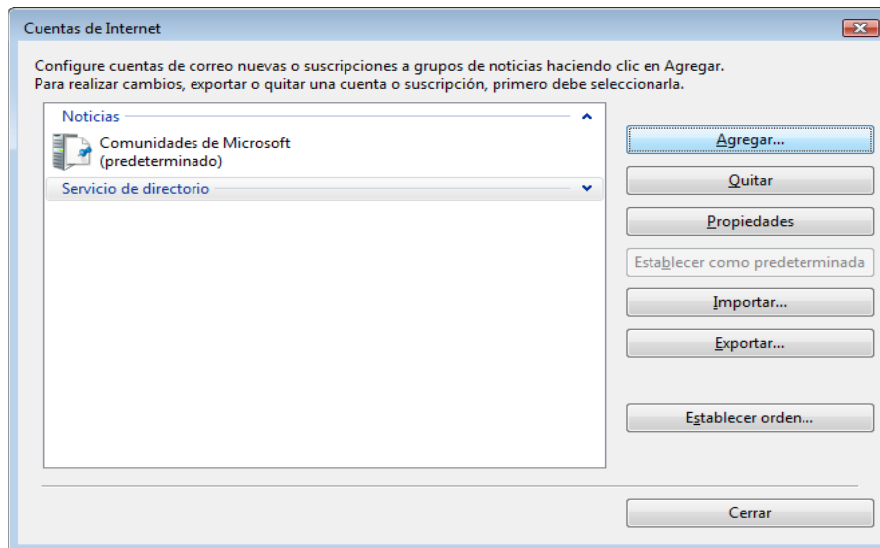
Cuentas de Internet

Configure cuentas de correo nuevas o suscripciones a grupos de noticias haciendo clic en Agregar.
Para realizar cambios, exportar o quitar una cuenta o suscripción, primero debe seleccionarla.

Noticias

Comunidades de Microsoft
(predeterminado)

Servicio de directorio

Agregar...

Quitar

Propiedades

Establecer como predeterminada

Importar...

Exportar...

Establecer orden...

Cerrar